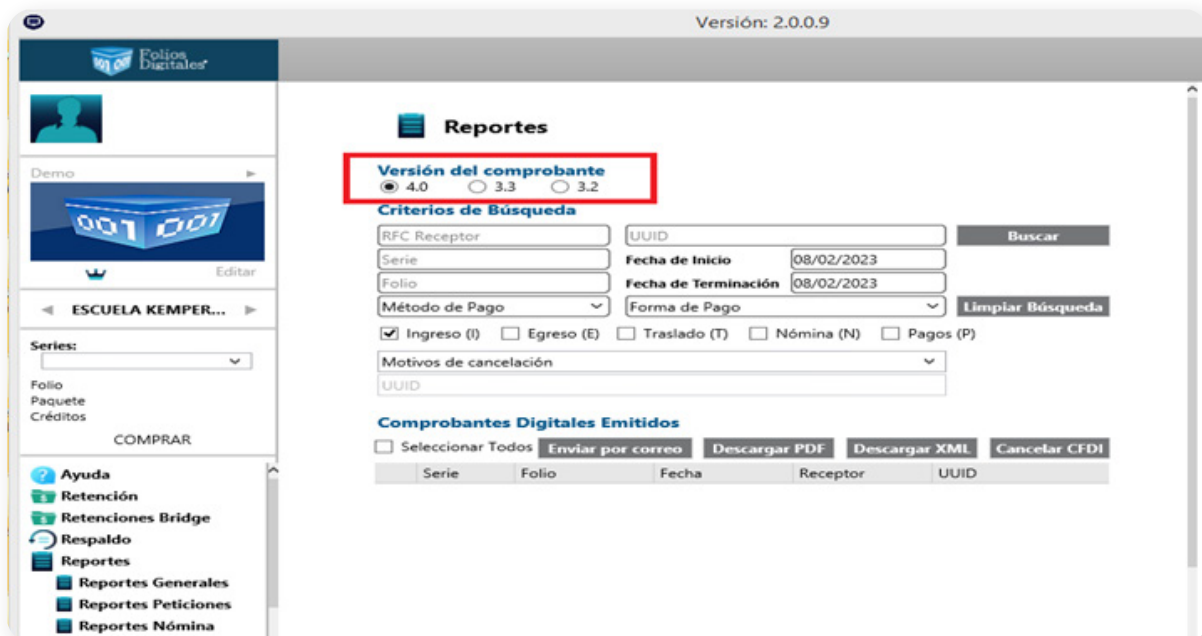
Versión: 2.0.0.9

Folios Digitales

Demo

001 001

Editar

ESCUELA KEMPER...

Series:

Folio
Paquete
Créditos

COMPRAR

Ayuda
Retención
Retenciones Bridge
Respaldo
Reportes
Reportes Generales
Reportes Peticiones
Reportes Nómina

Reportes

Versión del comprobante
4.0 3.3 3.2

Criterios de Búsqueda

RFC Receptor
UUID
Buscar
Serie
Fecha de Inicio 08/02/2023
Folio
Fecha de Terminación 08/02/2023
Método de Pago
Forma de Pago
Limpiar Búsqueda

Ingreso (I) Egreso (E) Traslado (T) Nómina (N) Pagos (P)

Motivos de cancelación
UUID

Comprobantes Digitales Emitidos

Seleccionar Todos Enviar por correo Descargar PDF Descargar XML Cancelar CFDI

| | Serie | Folio | Fecha | Receptor | UUID |
|---|---|---|---|---|---|